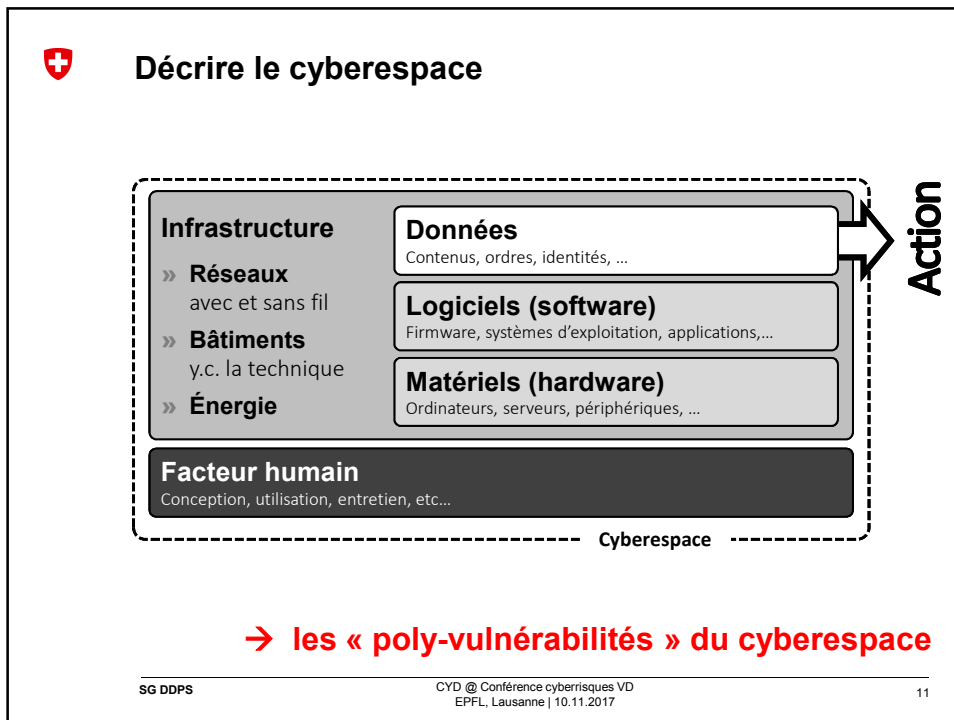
Décrire le cyberespace

Infrastructure

» Réseaux
avec et sans fil

» Bâtiments
y.c. la technique

» Énergie

Données
Contenus, ordres, identités, …

Logiciels (software)
Firmware, systèmes d'exploitation, applications,…

Matériels (hardware)
Ordinateurs, serveurs, périphériques, …

Action

Facteur humain
Conception, utilisation, entretien, etc…

Cyberespace

→ les « poly-vulnérabilités » du cyberespace

SG DDPS

CYD @ Conférence cyberrisques VD
EPFL, Lausanne | 10.11.2017

11